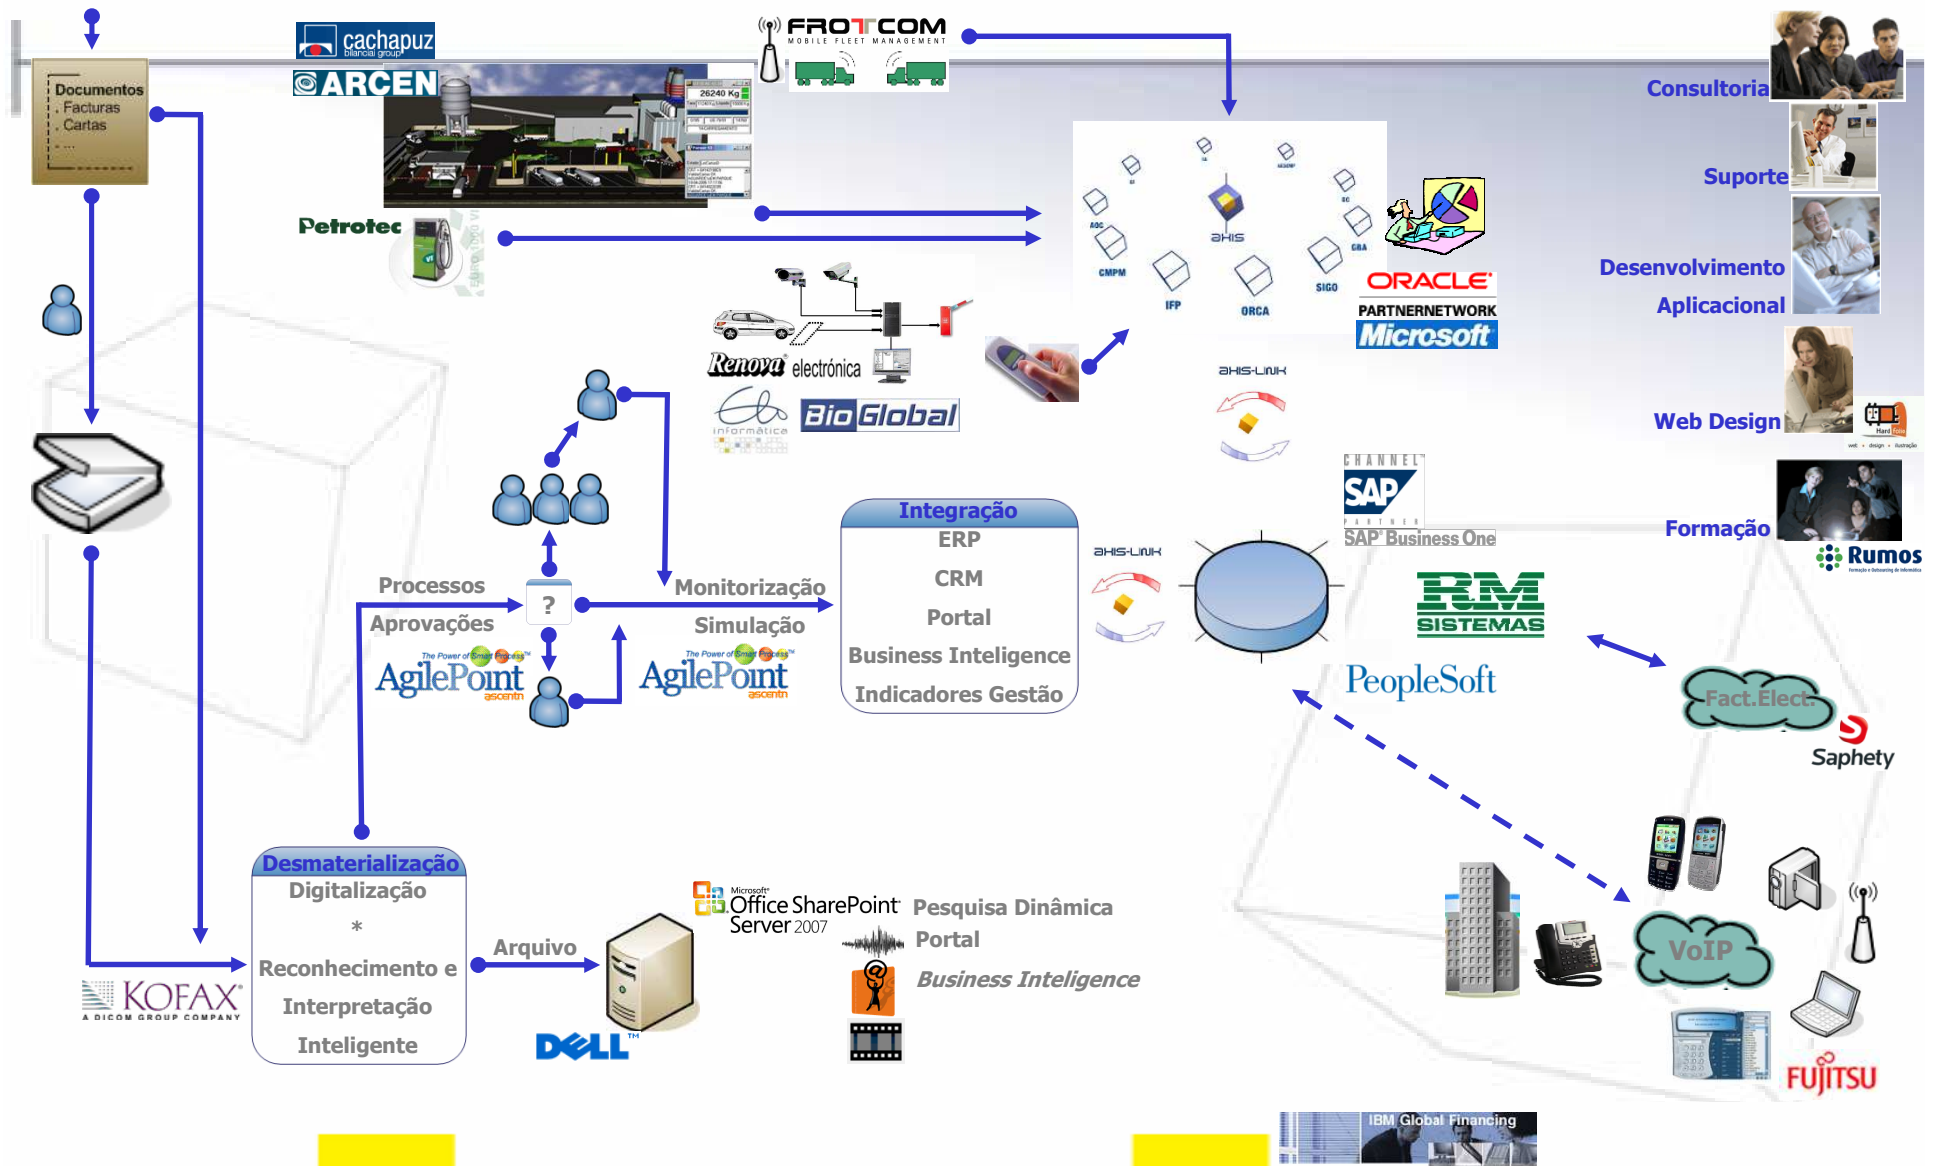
Documentos
Facturas
Cartas
...

cachapuz
bilanciai group

ARCEN

FROTCOM
MOBILE FLEET MANAGEMENT

26240 Kg

Petrotec

Consultoria
Suporte
Desenvolvimento
Aplicacional
Web Design
Formação

Rumos

AHIS
ADC
CMPM
IFP
ORCA
SIGO
GRA

ORACLE
PARTNERNETWORK
Microsoft

Renova electrónica
informática
BioGlobal

AHIS-LINK

CHANNEL
SAP
PARTNER
SAP Business One

Integração
ERP
CRM
Portal
Business Inteligence
Indicadores Gestão

AHIS-LINK

RM
SISTEMAS

PeopleSoft

Fact.Elect.
Saphety

Processos
Aprovações
?
Monitorização
Simulação

The Power of Smart Process
AgilePoint
ascentn

The Power of Smart Process
AgilePoint
ascentn

Desmaterialização
Digitalização
*
Reconhecimento e
Interpretação
Inteligente

KOFAX
A DICOM GROUP COMPANY

Arquivo

DELL

Microsoft
Office SharePoint
Server 2007

Pesquisa Dinâmica
Portal
Business Inteligence

VoIP

FUJITSU

IBM Global Financing